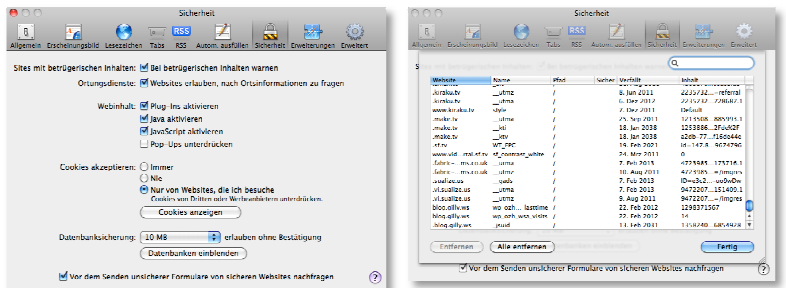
Sicherheit

Allgemein Erscheinungsbild Lesezeichen Tabs RSS Autom. ausfüllen Sicherheit Erweiterungen Erweitert

Sites mit betrügerischen Inhalten: Bei betrügerischen Inhalten warnen

Ortungsdienste: Websites erlauben, nach Ortsinformationen zu fragen

Webinhalt: Plug-Ins aktivieren
Java aktivieren
JavaScript aktivieren
Pop-Ups unterdrücken

Cookies akzeptieren: Immer
Nie
Nur von Websites, die ich besuche
Cookies von Dritten oder Werbeanbietern unterdrücken.

Cookies anzeigen

Datenbanksicherung: 10 MB erlauben ohne Bestätigung

Datenbanken einblenden

Vor dem Senden unsicherer Formulare von sicheren Websites nachfragen

?

Sicherheit

Allgemein Erscheinungsbild Lesezeichen Tabs RSS Autom. ausfüllen Sicherheit Erweiterungen Erweitert

| Website | Name | Pfad | Sicher | Verfällt | Inhalt |
|---|---|---|---|---|---|
| .kiraku.tv | __utmz | / | | 8. Jun 2011 | 2235732....referral |
| .kiraku.tv | __utma | / | | 6. Dez 2012 | 2235732....728087.3 |
| www.kiraku.tv | style | / | | 7. Dez 2011 | Default |
| .make.tv | __utma | / | | 25. Sep 2011 | 15..... 885093.1 |
| .make.tv | __kti | / | | 18. Jan 2038 | 1253886...2FuKJ2F |
| .make.tv | __ktv | / | | 18. Jan 2038 | a2eb.77....f16de44e |
| .kf.tv | WT_FPC | / | | 19. Feb 2021 | id=2a.....97249776 |
| www.vid....rral.kf.tv | sf_content_writer | / | | 24. Mrz 2011 | 0 |
| .fabric-....m.co.uk | __utma | / | | 7. Feb 2013 | 4723985....175716.1 |
| .fabric-....m.co.uk | __utmz | / | | 9. Aug 2011 | 4723985....=/images |
| .sualize.us | __qca | / | | 8. Feb 2013 | P0-4658....9747947 |
| .vi.sualize.us | __utma | / | | 7. Feb 2013 | 9472207....151400.1 |
| .vi.sualize.us | __utmz | / | | 9. Aug 2011 | 9472207....=/lmgres |
| blog.qilly.ws | wo_ozh....lasttime | / | | 22. Feb 2012 | 1298371567 |
| blog.qilly.ws | wo_ozh...wo_visitor | / | | 23. Feb 2012 | 34 |
| .blog.qilly.ws | __jsuid | / | | 16. Feb 2013 | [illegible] |

Entfernen Alle entfernen

Fertig

Vor dem Senden unsicherer Formulare von sicheren Websites nachfragen

?